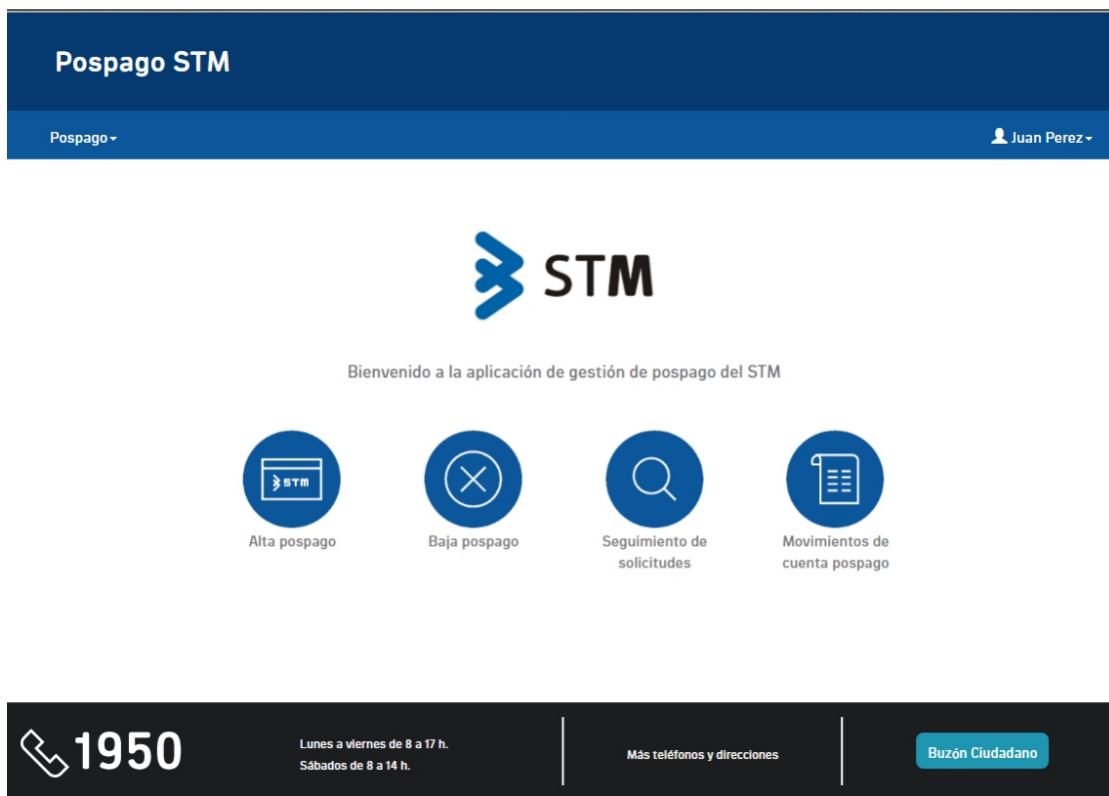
Pospago STM

Pospago

Juan Perez

STM

Bienvenido a la aplicación de gestión de pospago del STM

STM

Alta pospago

Baja pospago

Seguimiento de solicitudes

Movimientos de cuenta pospago

1950

Lunes a viernes de 8 a 17 h.
Sábados de 8 a 14 h.

Más teléfonos y direcciones

Buzón Ciudadano